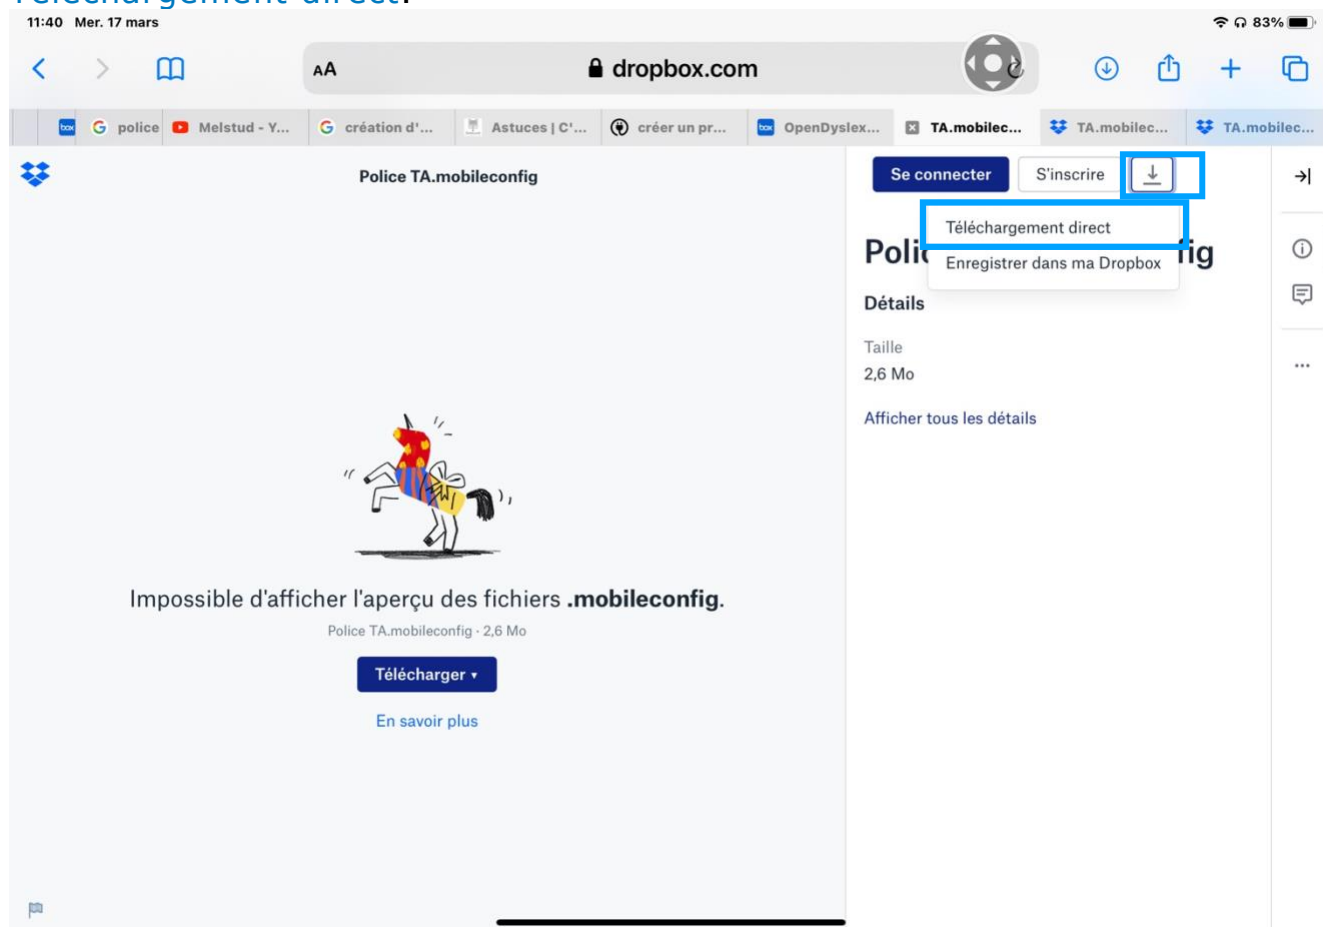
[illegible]

11:40 Mer. 17 mars

83%

AA dropbox.com

police | Melstud - Y... | création d'... | Astuces | C'... | créer un pr... | OpenDyslex... | TA.mobilec... | TA.mobilec... | TA.mobilec...

Police TA.mobileconfig

Se connecter | S'inscrire

Téléchargement direct
Enregistrer dans ma Dropbox

Poli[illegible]ig

Détails

Taille
2,6 Mo

Afficher tous les détails

Impossible d'afficher l'aperçu des fichiers .mobileconfig.

Police TA.mobileconfig · 2,6 Mo

Télécharger ▾

En savoir plus